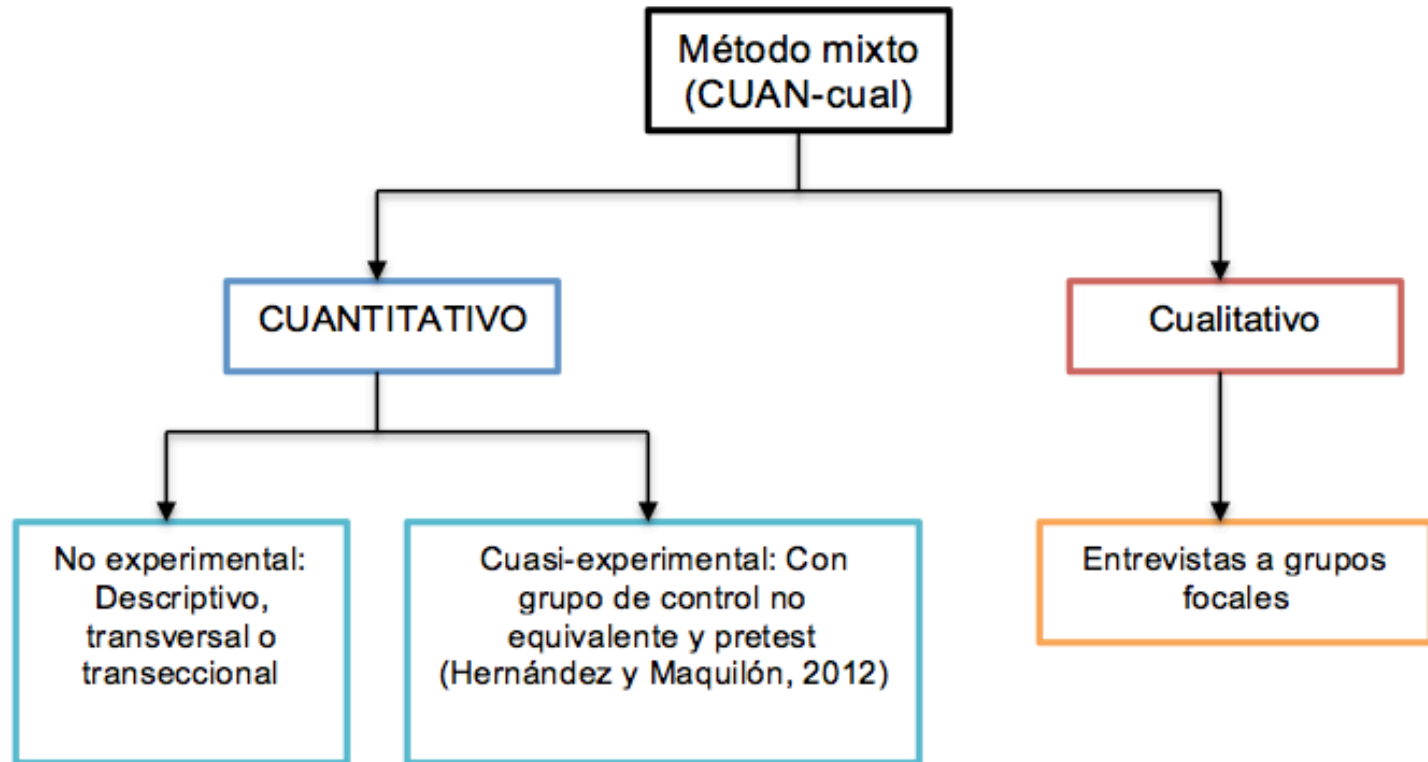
Método mixto (CUAN-cual)

CUANTITATIVO

Cualitativo

No experimental: Descriptivo, transversal o transeccional

Cuasi-experimental: Con grupo de control no equivalente y pretest (Hernández y Maquilón, 2012)

Entrevistas a grupos focales